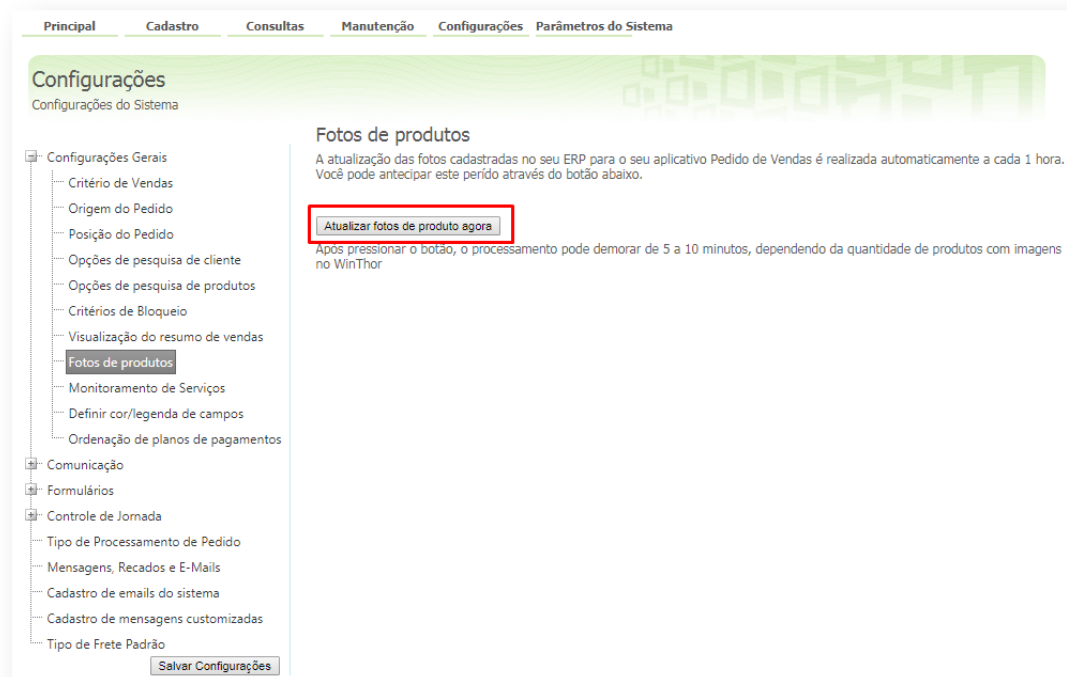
Principal Cadastro Consultas Manutenção Configurações Parâmetros do Sistema

Configurações
Configurações do Sistema

Configurações Gerais
Critério de Vendas
Origem do Pedido
Posição do Pedido
Opções de pesquisa de cliente
Opções de pesquisa de produtos
Critérios de Bloqueio
Visualização do resumo de vendas
Fotos de produtos
Monitoramento de Serviços
Definir cor/legenda de campos
Ordenação de planos de pagamentos
Comunicação
Formulários
Controle de Jornada
Tipo de Processamento de Pedido
Mensagens, Recados e E-Mails
Cadastro de emails do sistema
Cadastro de mensagens customizadas
Tipo de Frete Padrão
Salvar Configurações

Fotos de produtos

A atualização das fotos cadastradas no seu ERP para o seu aplicativo Pedido de Vendas é realizada automaticamente a cada 1 hora. Você pode antecipar este perído através do botão abaixo.

Atualizar fotos de produto agora

Após pressionar o botão, o processamento pode demorar de 5 a 10 minutos, dependendo da quantidade de produtos com imagens no WinThor